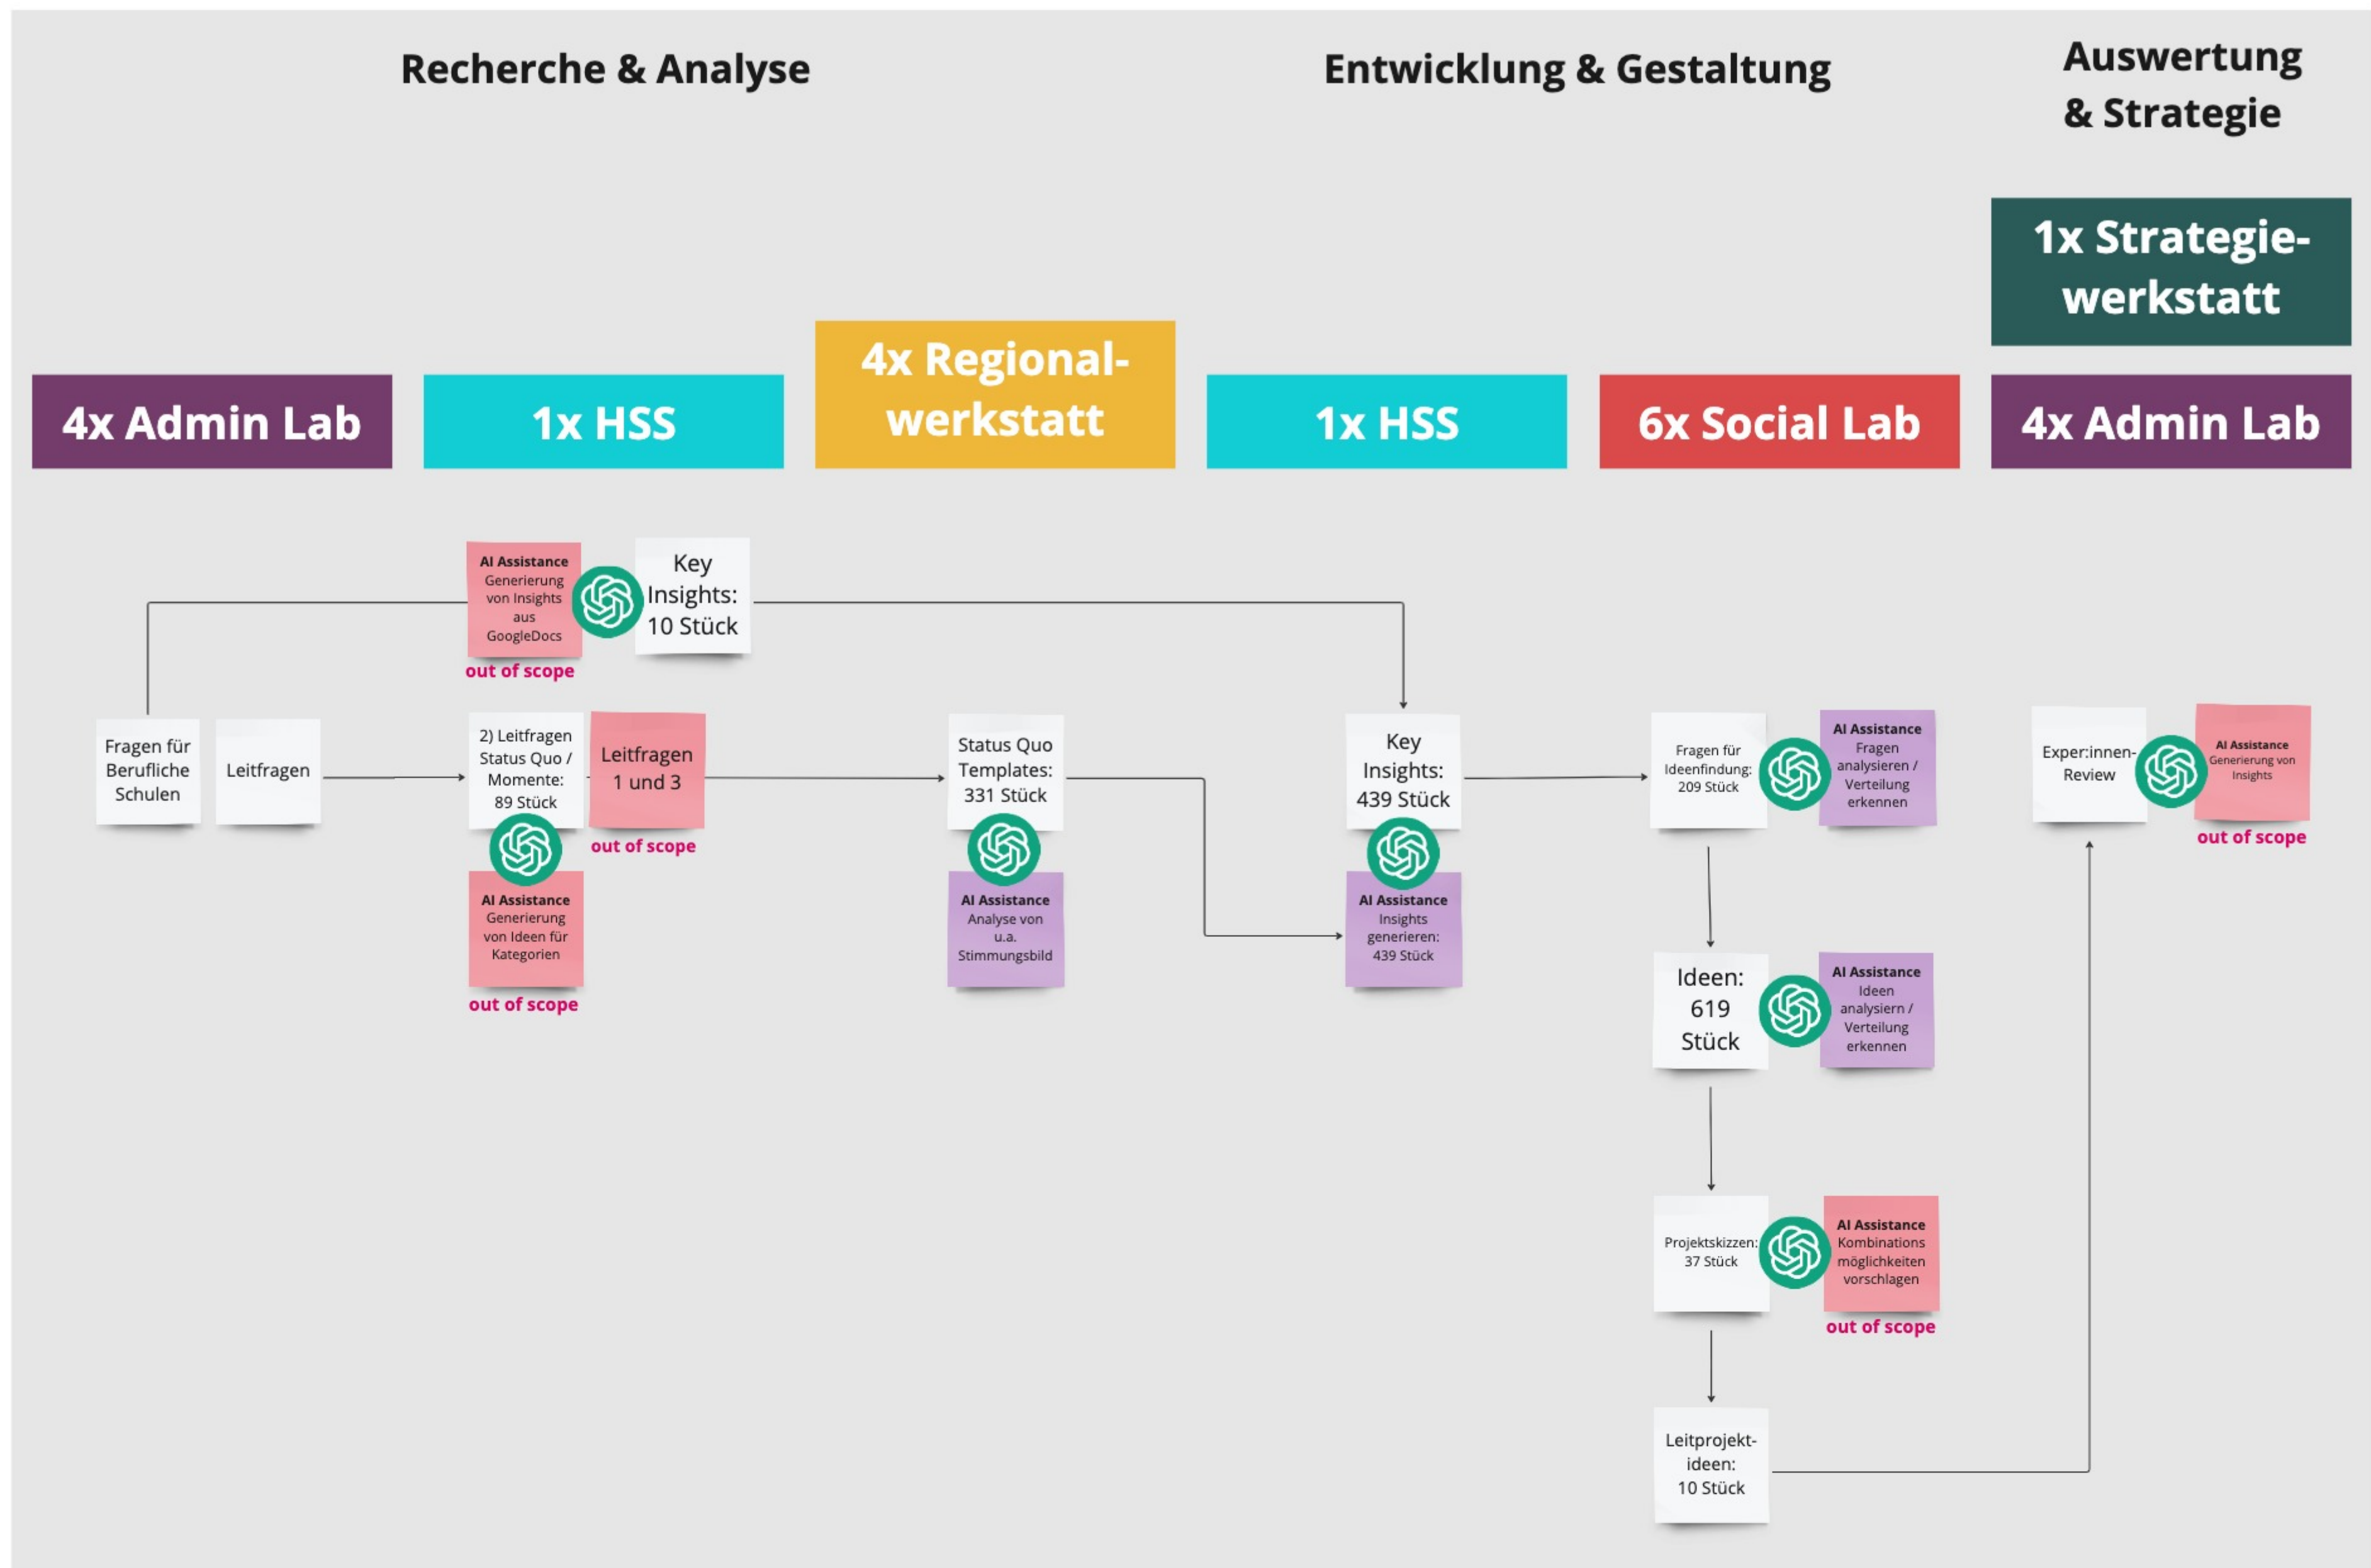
Recherche & Analyse

Entwicklung & Gestaltung

Auswertung & Strategie

1x Strategiewerkstatt

4x Admin Lab

1x HSS

4x Regionalwerkstatt

1x HSS

6x Social Lab

4x Admin Lab

AI Assistance
Generierung von Insights aus GoogleDocs
out of scope

Key Insights: 10 Stück

Fragen für Berufliche Schulen

Leitfragen

2) Leitfragen Status Quo / Momente: 89 Stück

Leitfragen 1 und 3
out of scope

AI Assistance
Generierung von Ideen für Kategorien
out of scope

Status Quo Templates: 331 Stück

AI Assistance
Analyse von u.a. Stimmungsbild

Key Insights: 439 Stück

AI Assistance
Insights generieren: 439 Stück

Fragen für Ideenfindung: 209 Stück

AI Assistance
Fragen analysieren / Verteilung erkennen

Ideen: 619 Stück

AI Assistance
Ideen analysiern / Verteilung erkennen

Projektskizzen: 37 Stück

AI Assistance
Kombinations möglichkeiten vorschlagen
out of scope

Leitprojektideen: 10 Stück

Exper:innen-Review

AI Assistance
Generierung von Insights
out of scope